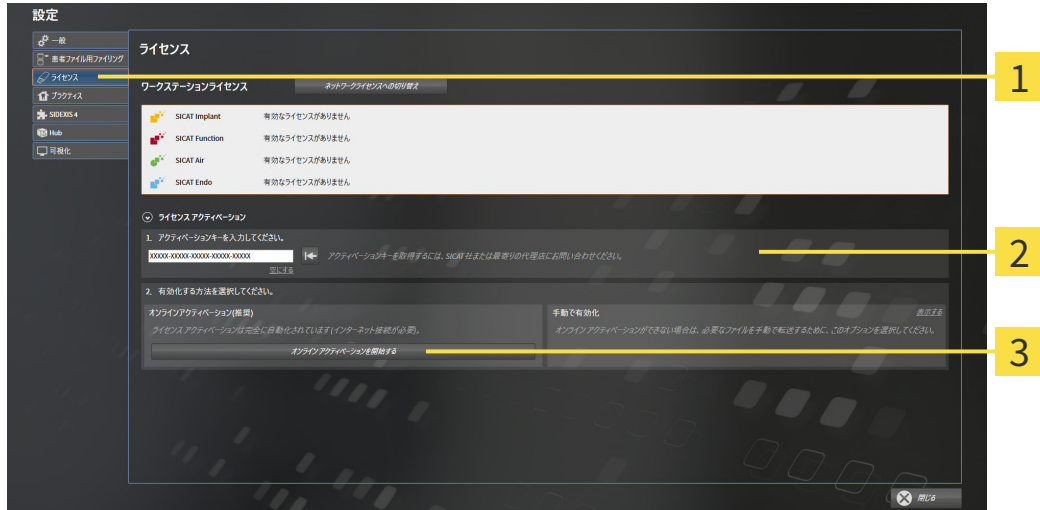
設定

一般
患者ファイル用ファイリング
ライセンス
プラクティス
SIDEXIS 4
Hub
可視化

ライセンス

ワークステーションライセンス
ネットワークライセンスへの切り替え

| | |
|---|---|
| SICAT Implant | 有効なライセンスがありません |
| SICAT Function | 有効なライセンスがありません |
| SICAT Air | 有効なライセンスがありません |
| SICAT Endo | 有効なライセンスがありません |

ライセンス アクティベーション

1. アクティベーションキーを入力してください。
XXXXX-XXXXX-XXXXX-XXXXX-XXXXX
空にする
アクティベーションキーを取得するには、SICAT 社または最寄りの代理店にお問い合わせください。

2. 有効化する方法を選択してください。
オンラインアクティベーション(推奨)
ライセンス アクティベーションは完全に自動化されています(インターネット接続が必要)。
オンラインアクティベーションを開始する

手動で有効化
表示する
オンライン アクティベーションができない場合は、必要なファイルを手動で転送するために、このオプションを選択してください。

閉じる

1
2
3